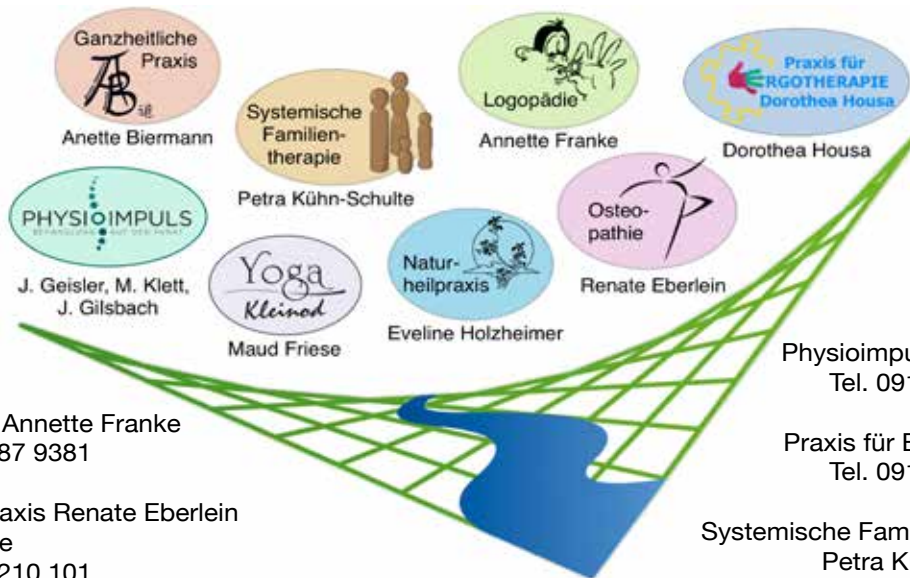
Ganzheitliche Praxis

AB

Anette Biermann

Systemische Familientherapie

Petra Kühn-Schulte

Logopädie

Annette Franke

Praxis für ERGOTHERAPIE Dorothea Housa

Dorothea Housa

PHYSIOIMPULS

J. Geisler, M. Klett, J. Gilsbach

Yoga Kleinod

Maud Friese

Naturheilpraxis

Eveline Holzheimer

Osteopathie

Renate Eberlein

Annette Franke
87 9381

axis Renate Eberlein
e
210 101

Physioimpu
Tel. 091

Praxis für E
Tel. 091

Systemische Fam
Petra K